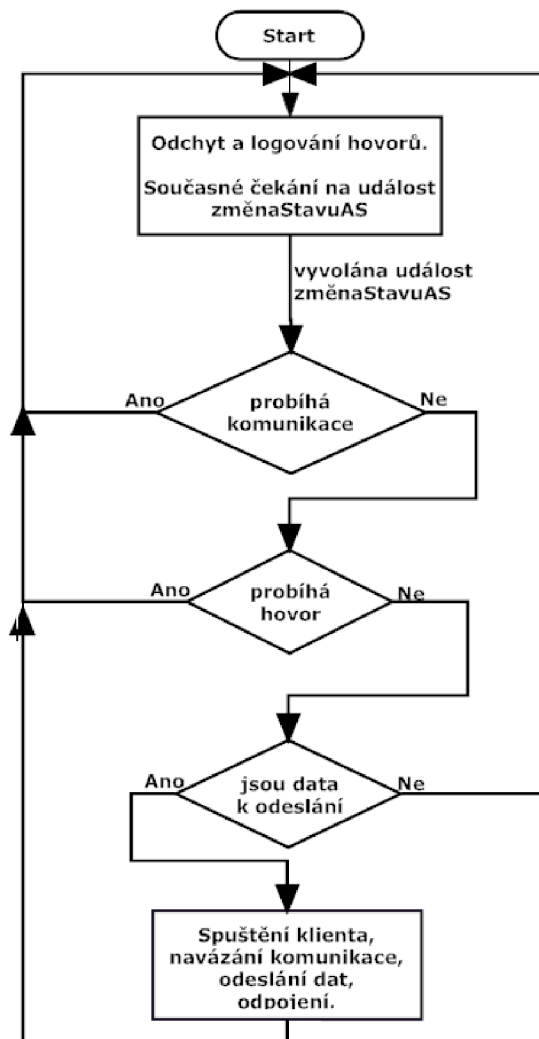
Start

Odchyt a logování hovorů.

Současné čekání na událost změnaStavuAS

vyvolána událost změnaStavuAS

Ano

probíhá komunikace

Ne

Ano

probíhá hovor

Ne

Ano

jsou data k odeslání

Ne

Spuštění klienta, navázání komunikace, odeslání dat, odpojení.